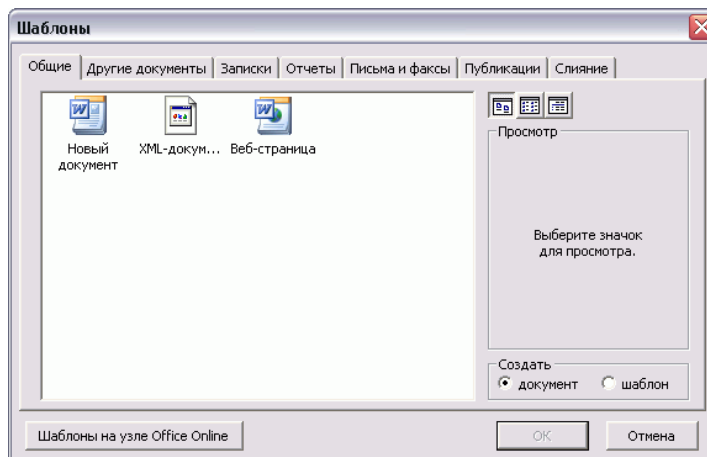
Шаблоны

Общие | Другие документы | Записки | Отчеты | Письма и факсы | Публикации | Слияние

Новый документ

XML-докум...

Веб-страница

Просмотр

Выберите значок для просмотра.

Создать
документ
шаблон

Шаблоны на узле Office Online

OK

Отмена